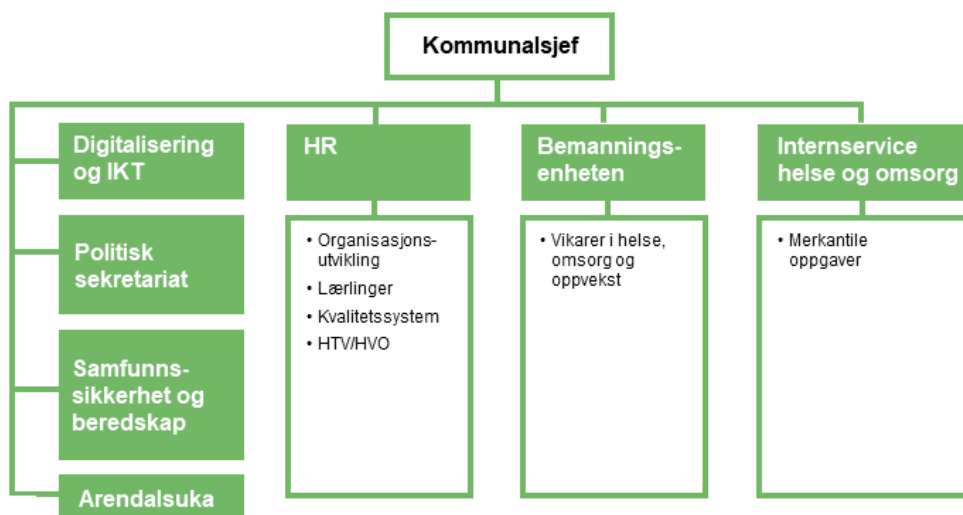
Kommunalsjef

Digitalisering og IKT

Politisk sekretariat

Samfunnssikkerhet og beredskap

Arendalsuka

HR

- Organisasjonsutvikling
- Lærlinger
- Kvalitetssystem
- HTV/HVO

Bemanningsenheten

- Vikarer i helse, omsorg og oppvekst

Internservice helse og omsorg

- Merkantile oppgaver